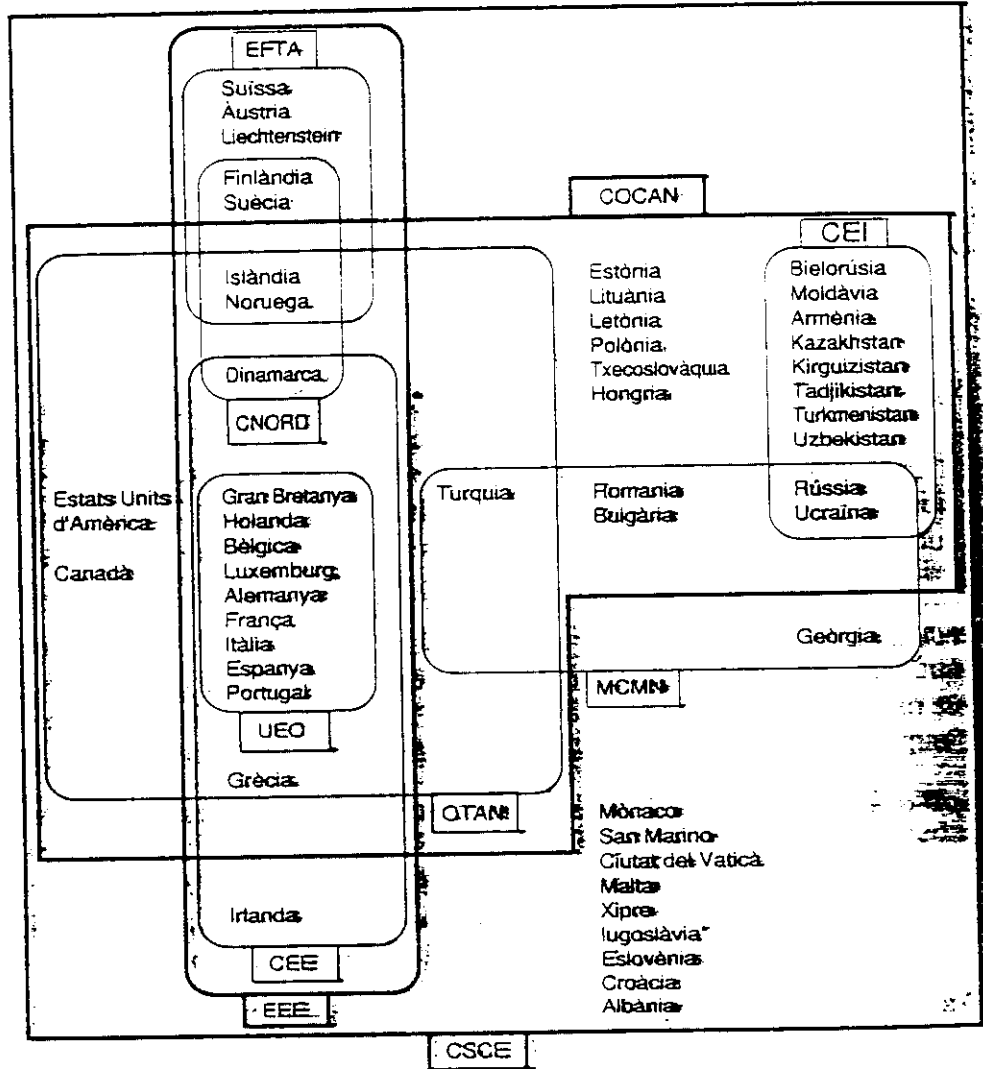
EFTA

Suïssa
Àustria
Liechtenstein

Finlàndia
Suècia

COCAN

CEI

Islàndia
Noruega

Estònia
Lituània
Letònia
Polònia
Txecoslovàquia
Hongria

Bielorússia
Moldàvia
Armènia
Kazakhstan
Kirguizistan
Tadjikistan
Turkmenistan
Uzbekistan

Dinamarca

CNORD

Estats Units d'Amèrica

Canadà

Gran Bretanya
Holanda
Bèlgica
Luxemburg
Alemanya
França
Itàlia
Espanya
Portugal

Turquia

Romania
Bulgària

Rússia
Ucraïna

Geòrgia

MCMN

UEO

Grècia

OTAN

Mònaco
San Marino
Ciutat del Vaticà
Malta
Xipre
Iugoslàvia*
Eslovènia
Croàcia
Albània

Irlanda

CEE

EEE

CSCE